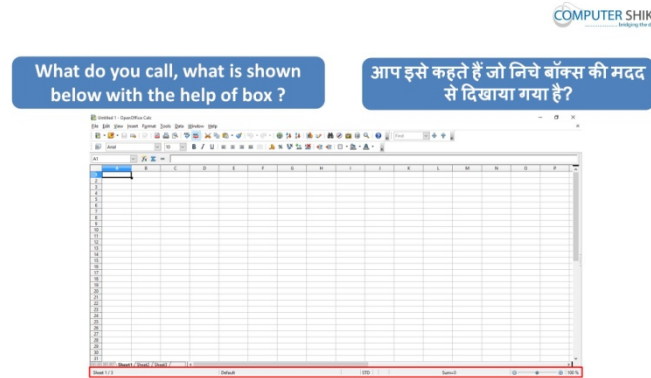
COMPUTER SHIK
bridging the d

What do you call, what is shown below with the help of box ?

आप इसे कहते हैं जो निचे बॉक्स की मदद से दिखाया गया है?

Untitled 1 - OpenOffice Calc

File Edit View Insert Format Tools Data Window Help

Arial 10

A1

| | A | B | C | D | E | F | G | H | I | J | K | L | M | N | O | P |
|---|---|---|---|---|---|---|---|---|---|---|---|---|---|---|---|---|
| 1 | | | | | | | | | | | | | | | | |
| 2 | | | | | | | | | | | | | | | | |
| 3 | | | | | | | | | | | | | | | | |
| 4 | | | | | | | | | | | | | | | | |
| 5 | | | | | | | | | | | | | | | | |
| 6 | | | | | | | | | | | | | | | | |
| 7 | | | | | | | | | | | | | | | | |
| 8 | | | | | | | | | | | | | | | | |
| 9 | | | | | | | | | | | | | | | | |
| 10 | | | | | | | | | | | | | | | | |
| 11 | | | | | | | | | | | | | | | | |
| 12 | | | | | | | | | | | | | | | | |
| 13 | | | | | | | | | | | | | | | | |
| 14 | | | | | | | | | | | | | | | | |
| 15 | | | | | | | | | | | | | | | | |
| 16 | | | | | | | | | | | | | | | | |
| 17 | | | | | | | | | | | | | | | | |
| 18 | | | | | | | | | | | | | | | | |
| 19 | | | | | | | | | | | | | | | | |
| 20 | | | | | | | | | | | | | | | | |
| 21 | | | | | | | | | | | | | | | | |
| 22 | | | | | | | | | | | | | | | | |
| 23 | | | | | | | | | | | | | | | | |
| 24 | | | | | | | | | | | | | | | | |
| 25 | | | | | | | | | | | | | | | | |
| 26 | | | | | | | | | | | | | | | | |
| 27 | | | | | | | | | | | | | | | | |
| 28 | | | | | | | | | | | | | | | | |
| 29 | | | | | | | | | | | | | | | | |
| 30 | | | | | | | | | | | | | | | | |
| 31 | | | | | | | | | | | | | | | | |
| 32 | | | | | | | | | | | | | | | | |
| 33 | | | | | | | | | | | | | | | | |
| 34 | | | | | | | | | | | | | | | | |
| 35 | | | | | | | | | | | | | | | | |
| 36 | | | | | | | | | | | | | | | | |
| 37 | | | | | | | | | | | | | | | | |
| 38 | | | | | | | | | | | | | | | | |
| 39 | | | | | | | | | | | | | | | | |

Sheet1 Sheet2 Sheet3

Sheet 1 / 3 Default STD Sum=0 100 %